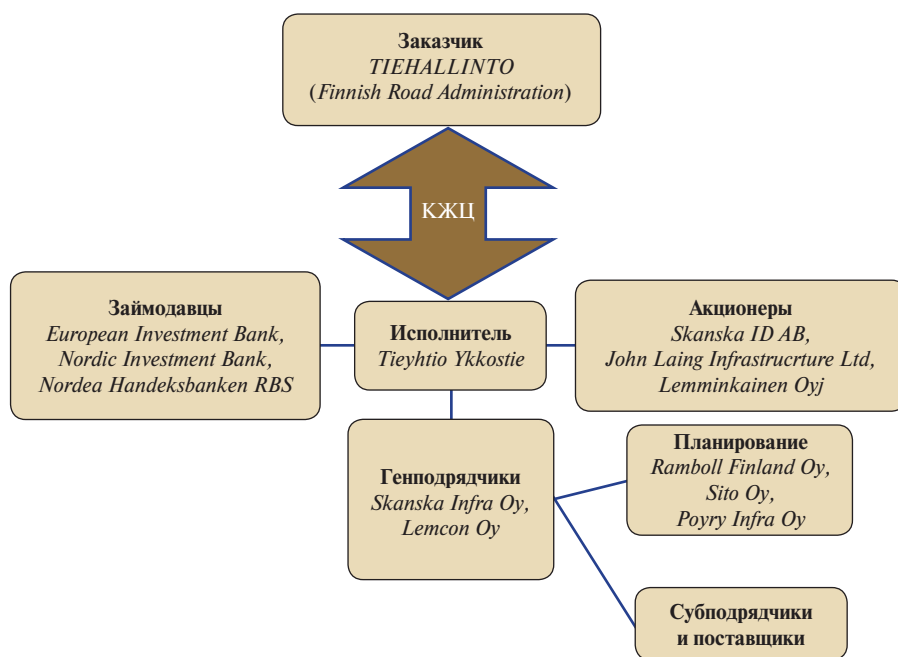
Заказчик
TIEHALLINTO
(Finnish Road Administration)

КЖЦ

Займодавцы
European Investment Bank,
Nordic Investment Bank,
Nordea Handeksbanken RBS

Исполнитель
Tieyhtio Ykkostie

Акционеры
Skanska ID AB,
John Laing Infrastrucrture Ltd,
Lemminkainen Oyj

Генподрядчики
Skanska Infra Oy,
Lemcon Oy

Планирование
Ramboll Finland Oy,
Sito Oy,
Poyry Infra Oy

Субподрядчики
и поставщики